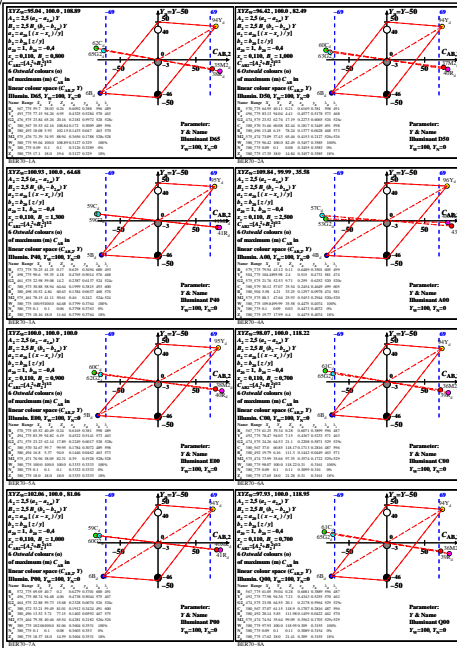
XYZ$_D$=95.04 , 100.0 , 108.89
$A_1$ = 2,5 ($a_1$ − $a_{1n}$) Y
$B_1$ = 2,5 $\theta_1$ ($b_1$ − $b_{1n}$) Y
$a_1$ = [ ($x$ − $z$) / y ]
$b_1$ = [ $z$ / y ]
$\theta_1$ = 1, $b_{1n}$ = −0,4
$x_1$ = 0,108, $B_1$ = 0,900
6 Ostwald colours (o)
of maximum (m) $C_{AB,1}$ in
linear colour space ($C_{AB,1}$/Y)
Illumin. D65, Y$_W$=100, Y$_N$=0
Parameter:
Y & Name
Illuminant D65
Y$_W$=100, Y$_N$=0
BER70−1A

XYZ$_D$=96.42 , 100.0 , 82.49
Illumin. D50, Y$_W$=100, Y$_N$=0
Parameter:
Y & Name
Illuminant D50
Y$_W$=100, Y$_N$=0
BER70−2A

XYZ$_D$=100.93 , 100.0 , 64.68
Illumin. P40, Y$_W$=100, Y$_N$=0
Parameter:
Y & Name
Illuminant P40
Y$_W$=100, Y$_N$=0
BER70−3A

XYZ$_D$=109.84 , 99.99 , 35.58
Illumin. A00, Y$_W$=100, Y$_N$=0
Parameter:
Y & Name
Illuminant A00
Y$_W$=100, Y$_N$=0
BER70−4A

XYZ$_D$=97.00 , 100.0 , 118.22
Illumin. E00, Y$_W$=100, Y$_N$=0
Parameter:
Y & Name
Illuminant E00
BER70−5A

XYZ$_D$=98.07 , 100.0 , 118.22
Illumin. C00, Y$_W$=100, Y$_N$=0
Parameter:
Y & Name
Illuminant C00
BER70−6A

XYZ$_D$=102.06 , 100.0 , 81.06
Illumin. P00, Y$_W$=100, Y$_N$=0
Parameter:
Y & Name
Illuminant P00
BER70−7A

XYZ$_D$=97.93 , 100.0 , 118.95
Illumin. Q00, Y$_W$=100, Y$_N$=0
Parameter:
Y & Name
Illuminant Q00
BER70−8A